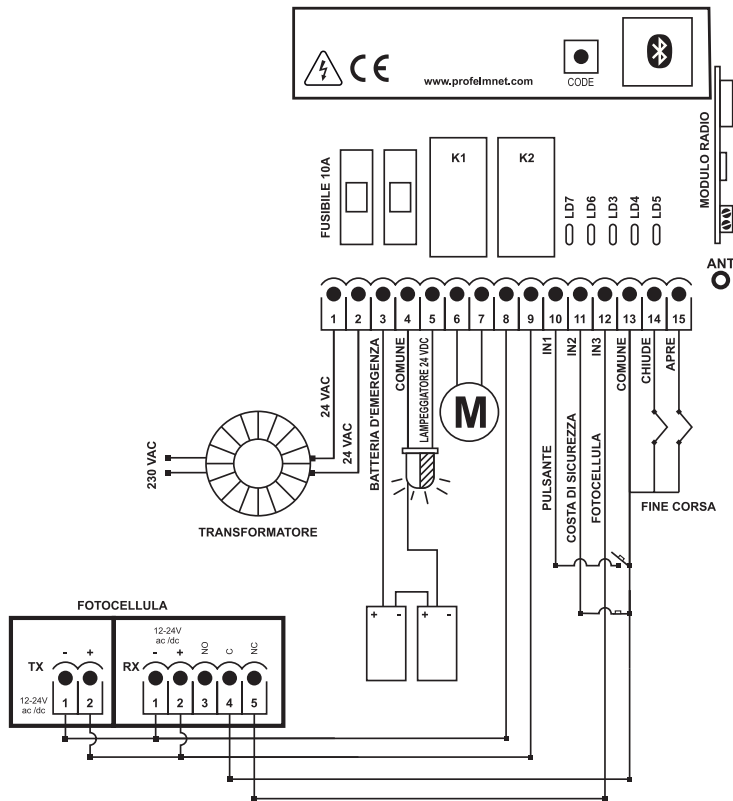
CE
www.profelmnet.com
CODE
MODULO RADIO
FUSIBILE 10A
K1
K2
LD7 LD6 LD3 LD4 LD5
ANT
1 2 3 4 5 6 7 8 9 10 11 12 13 14 15
24 VAC
24 VAC
230 VAC
TRANSFORMATORE
BATTERIA D'EMERGENZA
COMUNE
LAMPEGGIATORE 24 VDC
M
IN1
IN2
IN3
COMUNE
CHIUDE
APRE
PULSANTE
COSTA DI SICUREZZA
FOTOCELLULA
FINE CORSA
+ -
+ -
FOTOCELLULA
TX
- +
12-24V ac /dc
1 2
RX
12-24V ac /dc
- + NO C NC
1 2 3 4 5